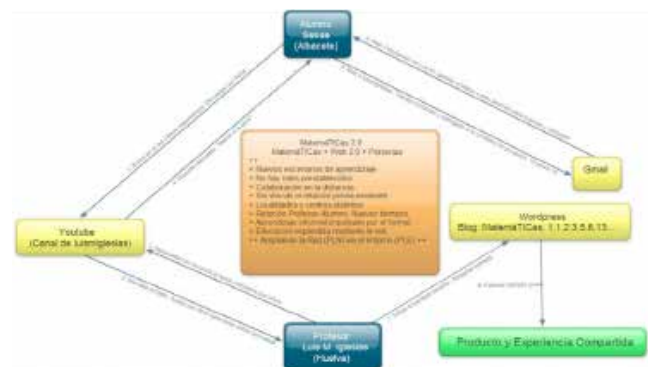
Alumno
Sesa
(Albacete)

Gmail

MatemaTICas 2.0
MatemaTICas + Web 2.0 + Personas
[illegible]

Youtube
(Canal de luismiglesias)

Wordpress
Blog: MatemaTICas: 1, 1, 2, 3, 5, 8, 13...

Profesor
Luis M. Iglesias
(Huelva)

Producto y Experiencia Compartida